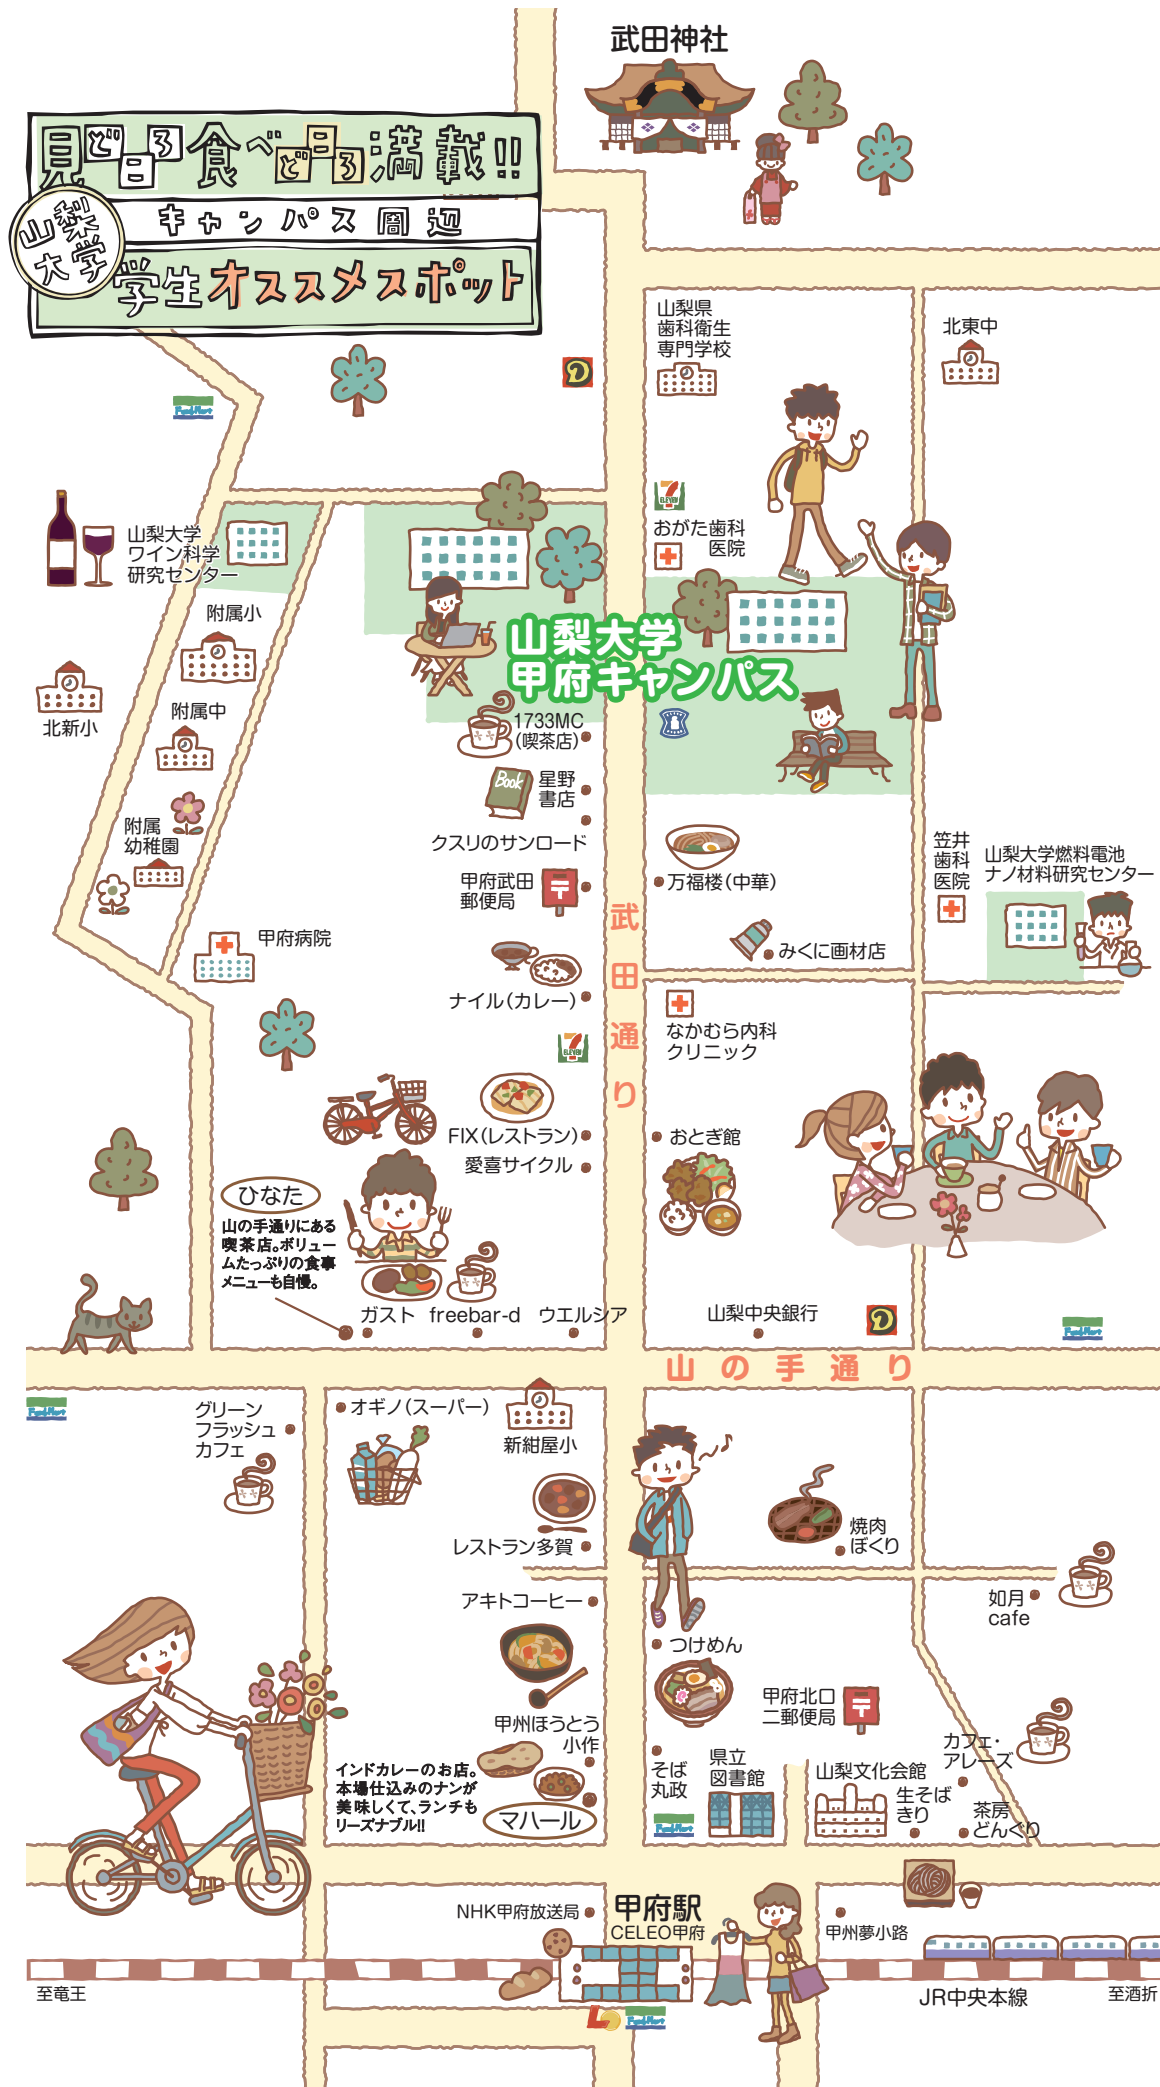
見どころ食べどころ満載!!
山梨大学
キャンパス周辺
学生オススメスポット

武田神社

山梨県歯科衛生専門学校

北東中

山梨大学ワイン科学研究センター

附属小

北新小

附属中

附属幼稚園

おがた歯科医院

山梨大学甲府キャンパス

1733MC(喫茶店)

Book
星野書店

クスリのサンロード

甲府武田郵便局

万福楼(中華)

笠井歯科医院

山梨大学燃料電池ナノ材料研究センター

みくに画材店

甲府病院

ナイル(カレー)

なかむら内科クリニック

武田通り

FIX(レストラン)

愛喜サイクル

おとぎ館

ひなた
山の手通りにある喫茶店。ボリュームたっぷりの食事メニューも自慢。

ガスト freebar-d ウエルシア

山梨中央銀行

山の手通り

グリーンフラッシュカフェ

オギノ(スーパー)

新紺屋小

レストラン多賀

焼肉ぼくり

アキトコーヒー

如月cafe

つけめん

甲州ほうとう小作

甲府北口二郵便局

カフェ・アレーズ

インドカレーのお店。本場仕込みのナンが美味しくて、ランチもリーズナブル!!

マハール

そば丸政

県立図書館

山梨文化会館

生そばきり

茶房どんぐり

NHK甲府放送局

甲府駅
CELEO甲府

甲州夢小路

至竜王

JR中央本線

至酒折